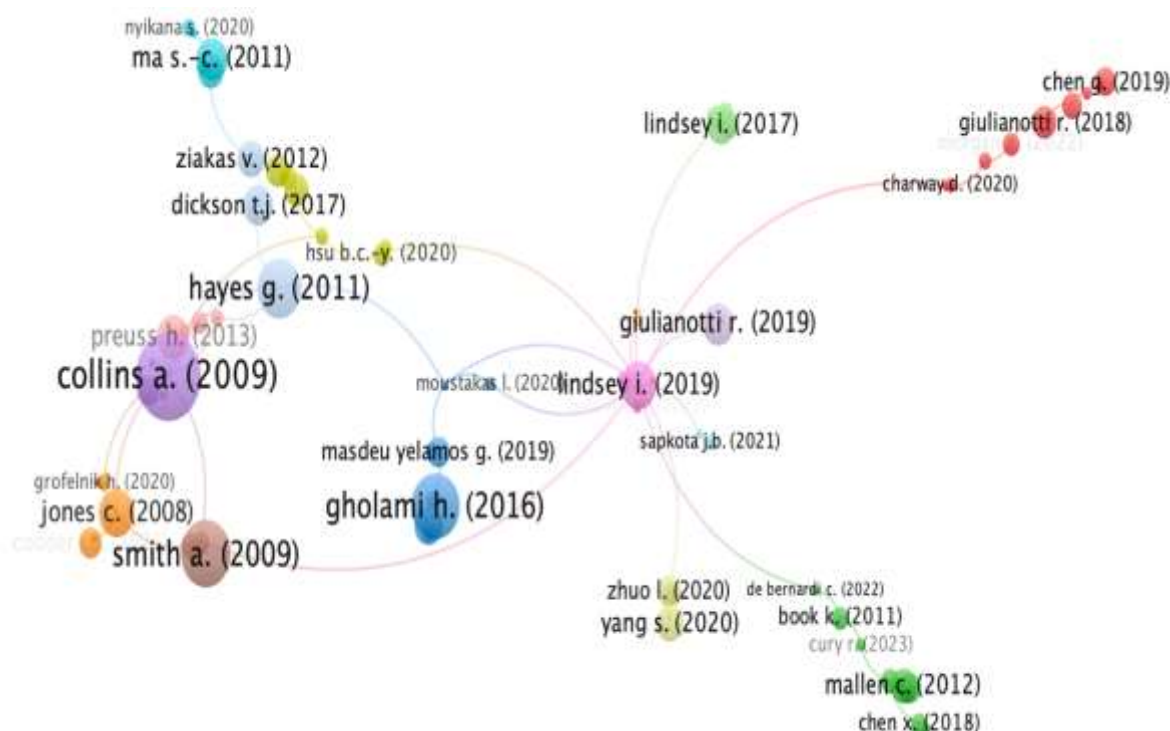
nyikana s. (2020)
ma s.-c. (2011)
ziakas v. (2012)
dickson t.j. (2017)
hsu b.c.-y. (2020)
hayes g. (2011)
preuss h. (2013)
collins a. (2009)
grofelnik h. (2020)
jones c. (2008)
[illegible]
smith a. (2009)
masdeu yelamos g. (2019)
gholami h. (2016)
moustakas l. (2020)
lindsey i. (2019)
giulianotti r. (2019)
sapkota j.b. (2021)
lindsey i. (2017)
chen g. (2019)
giulianotti r. (2018)
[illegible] (2022)
charway d. (2020)
zhuo l. (2020)
yang s. (2020)
de bernardi c. (2022)
book k. (2011)
cury r. (2023)
mallen c. (2012)
chen x. (2018)